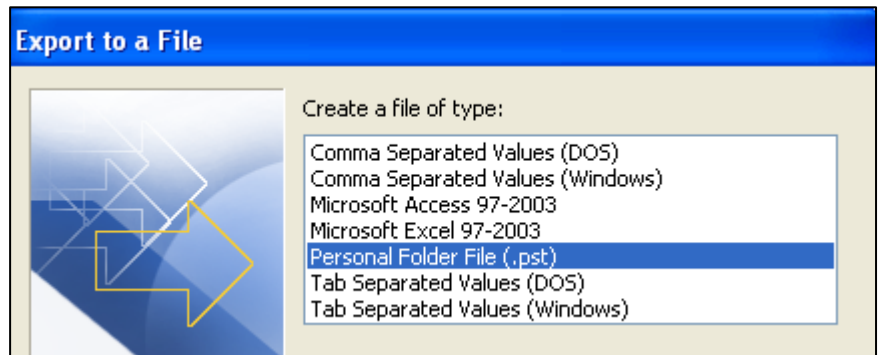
Export to a File

Create a file of type:

Comma Separated Values (DOS)
Comma Separated Values (Windows)
Microsoft Access 97-2003
Microsoft Excel 97-2003
Personal Folder File (.pst)
Tab Separated Values (DOS)
Tab Separated Values (Windows)